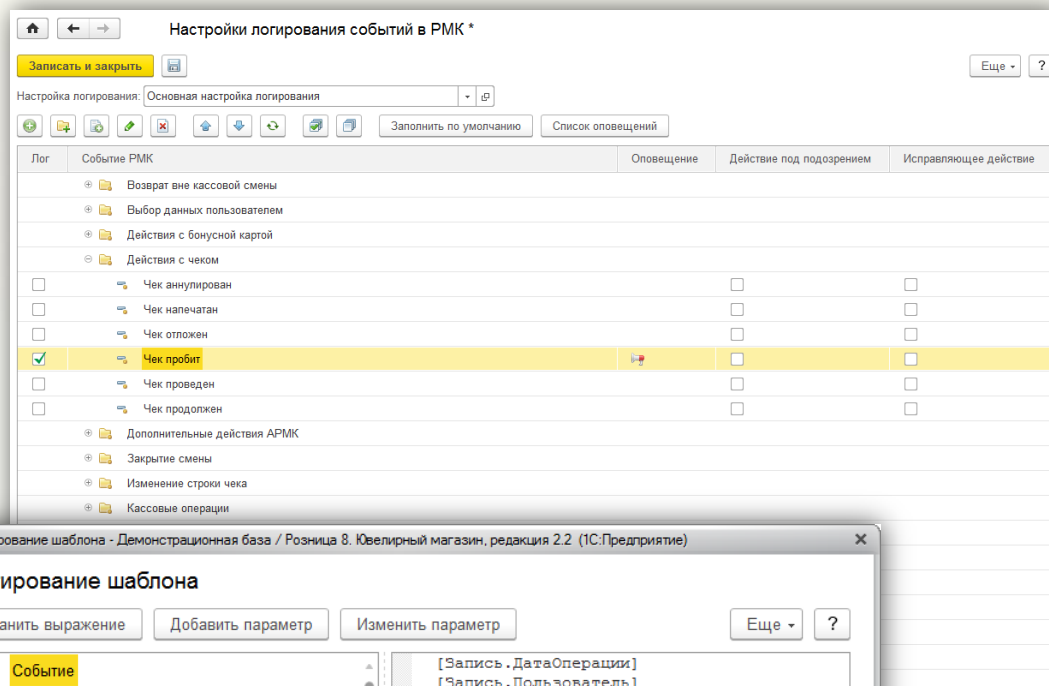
Настройки логирования событий в РМК *

Записать и закрыть

Еще ▾ ?

Настройка логирования: Основная настройка логирования

Заполнить по умолчанию Список оповещений

| Лог | Событие РМК | Оповещение | Действие под подозрением | Исправляющее действие |
|---|---|---|---|---|
| | Возврат вне кассовой смены | | | |
| | Выбор данных пользователем | | | |
| | Действия с бонусной картой | | | |
| | Действия с чеком | | | |
| ☐ | Чек аннулирован | | ☐ | ☐ |
| ☐ | Чек напечатан | | ☐ | ☐ |
| ☐ | Чек отложен | | ☐ | ☐ |
| ☑ | Чек пробит | | ☐ | ☐ |
| ☐ | Чек проведен | | ☐ | ☐ |
| ☐ | Чек продолжен | | ☐ | ☐ |
| | Дополнительные действия АРМК | | | |
| | Закрытие смены | | | |
| | Изменение строки чека | | | |
| | Кассовые операции | | | |

рование шаблона - Демонстрационная база / Розница 8. Ювелирный магазин, редакция 2.2 (1С:Предприятие)

ирование шаблона

анить выражение Добавить параметр Изменить параметр Еще ▾ ?

Событие

[Запись.ДатаОперации]
[Запись.Пользователь]